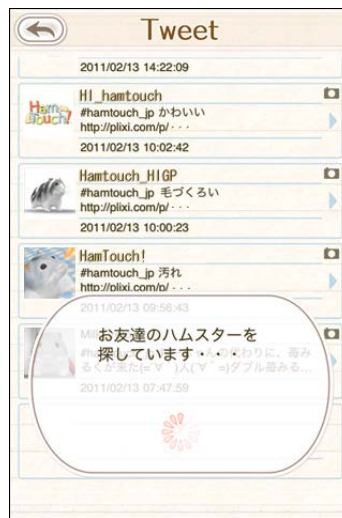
Tweet

2011/02/13 14:22:09

HI_hamtouch
#hamtouch_jp かわいい
http://plixi.com/p/・・・
2011/02/13 10:02:42

Hamtouch_HIGP
#hamtouch_jp 毛づくろい
http://plixi.com/p/・・・
2011/02/13 10:00:23

HamTouch!
#hamtouch_jp 汚れ
http://plixi.com/p/・・・
2011/02/13 09:56:43

Mi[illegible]
#h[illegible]わりに、毒み
ろくが来た(=∀ )人(∀ =)ダブル毒みる...
2011/02/13 07:47:59

お友達のハムスターを
探しています・・・